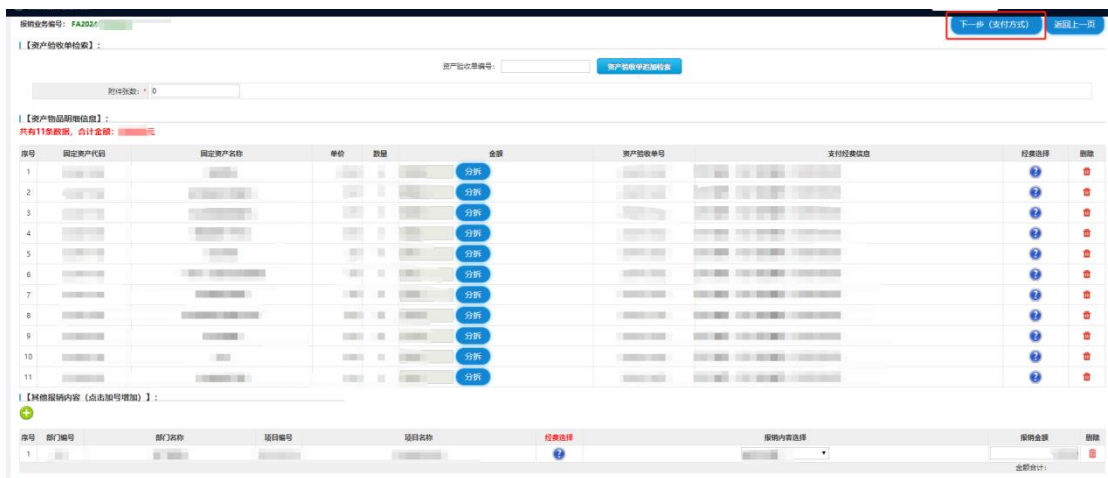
报销业务编号：FA202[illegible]

下一步（支付方式） 返回上一页

【资产验收单检索】：

资产验收单编号： 资产验收单追加检查

附件张数：* 0

【资产物品明细信息】：

共有11条数据，合计金额：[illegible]元

| 序号 | 固定资产代码 | 固定资产名称 | 单价 | 数量 | 金额 | 资产验收单号 | 支付经费信息 | 经费选择 | 删除 |
|---|---|---|---|---|---|---|---|---|---|
| 1 | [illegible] | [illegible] | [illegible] | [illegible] | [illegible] 分拆 | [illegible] | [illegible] | | |
| 2 | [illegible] | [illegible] | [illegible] | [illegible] | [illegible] 分拆 | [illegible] | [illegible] | | |
| 3 | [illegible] | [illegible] | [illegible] | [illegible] | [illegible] 分拆 | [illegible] | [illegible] | | |
| 4 | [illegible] | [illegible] | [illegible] | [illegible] | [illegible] 分拆 | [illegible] | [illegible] | | |
| 5 | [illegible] | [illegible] | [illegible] | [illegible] | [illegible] 分拆 | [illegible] | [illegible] | | |
| 6 | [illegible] | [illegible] | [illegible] | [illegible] | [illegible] 分拆 | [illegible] | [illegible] | | |
| 7 | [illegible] | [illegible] | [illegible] | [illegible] | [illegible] 分拆 | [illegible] | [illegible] | | |
| 8 | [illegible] | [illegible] | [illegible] | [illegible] | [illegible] 分拆 | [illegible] | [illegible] | | |
| 9 | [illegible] | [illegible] | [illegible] | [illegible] | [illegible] 分拆 | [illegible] | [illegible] | | |
| 10 | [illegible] | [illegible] | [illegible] | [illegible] | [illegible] 分拆 | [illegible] | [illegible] | | |
| 11 | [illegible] | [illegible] | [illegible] | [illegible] | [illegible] 分拆 | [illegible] | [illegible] | | |

【其他报销内容（点击加号增加）】：

| 序号 | 部门编号 | 部门名称 | 项目编号 | 项目名称 | 经费选择 | 报销内容选择 | 报销金额 | 删除 |
|---|---|---|---|---|---|---|---|---|
| 1 | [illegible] | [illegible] | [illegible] | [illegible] | | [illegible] | | |

金额合计：